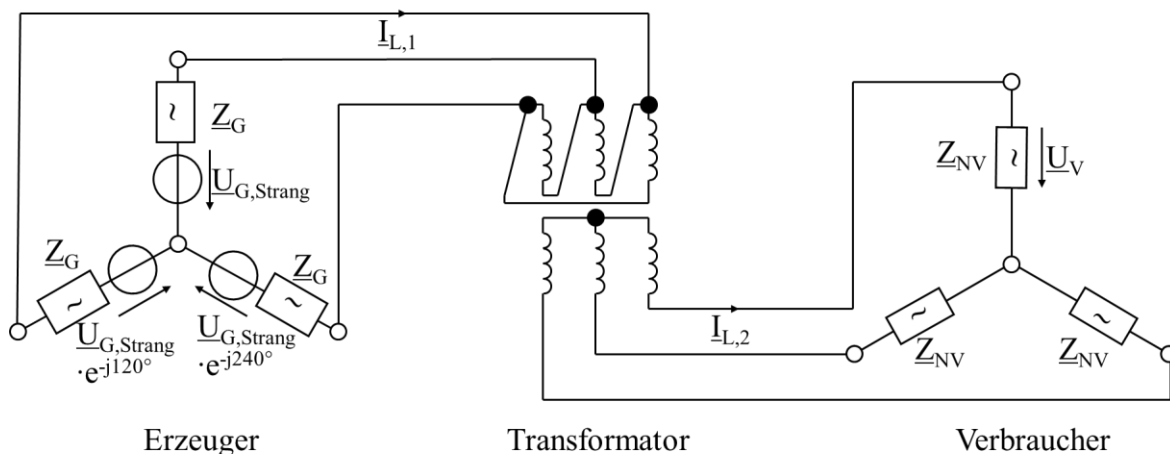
$\underline{I}_{L,1}$

$\underline{Z}_G$

$\underline{U}_{G,Strang}$

$\underline{Z}_G$

$\underline{Z}_G$

$\underline{U}_{G,Strang}$ $\cdot e^{-j120°}$

$\underline{U}_{G,Strang}$ $\cdot e^{-j240°}$

$\underline{Z}_{NV}$

$\underline{U}_V$

$\underline{I}_{L,2}$

$\underline{Z}_{NV}$

$\underline{Z}_{NV}$

Erzeuger

Transformator

Verbraucher